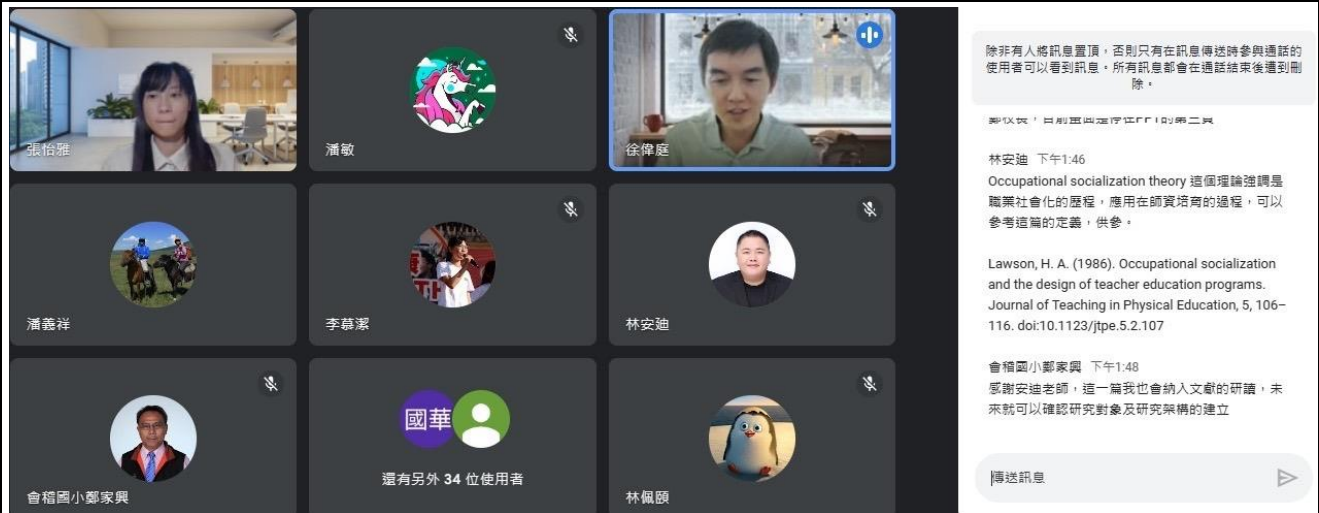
張怡雅

潘敏

徐偉庭

潘義祥

李慕潔

林安迪

會稽國小鄭家興

國華

還有另外 34 位使用者

林佩頤

除非有人將訊息置頂，否則只有在訊息傳送時參與通話的使用者可以看到訊息。所有訊息都會在通話結束後遭到刪除。

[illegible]

林安迪 下午1:46
Occupational socialization theory 這個理論強調是職業社會化的歷程，應用在師資培育的過程，可以參考這篇的定義，供參。

Lawson, H. A. (1986). Occupational socialization and the design of teacher education programs. Journal of Teaching in Physical Education, 5, 106–116. doi:10.1123/jtpe.5.2.107

會稽國小鄭家興 下午1:48
感謝安迪老師，這一篇我也會納入文獻的研讀，未來就可以確認研究對象及研究架構的建立

傳送訊息